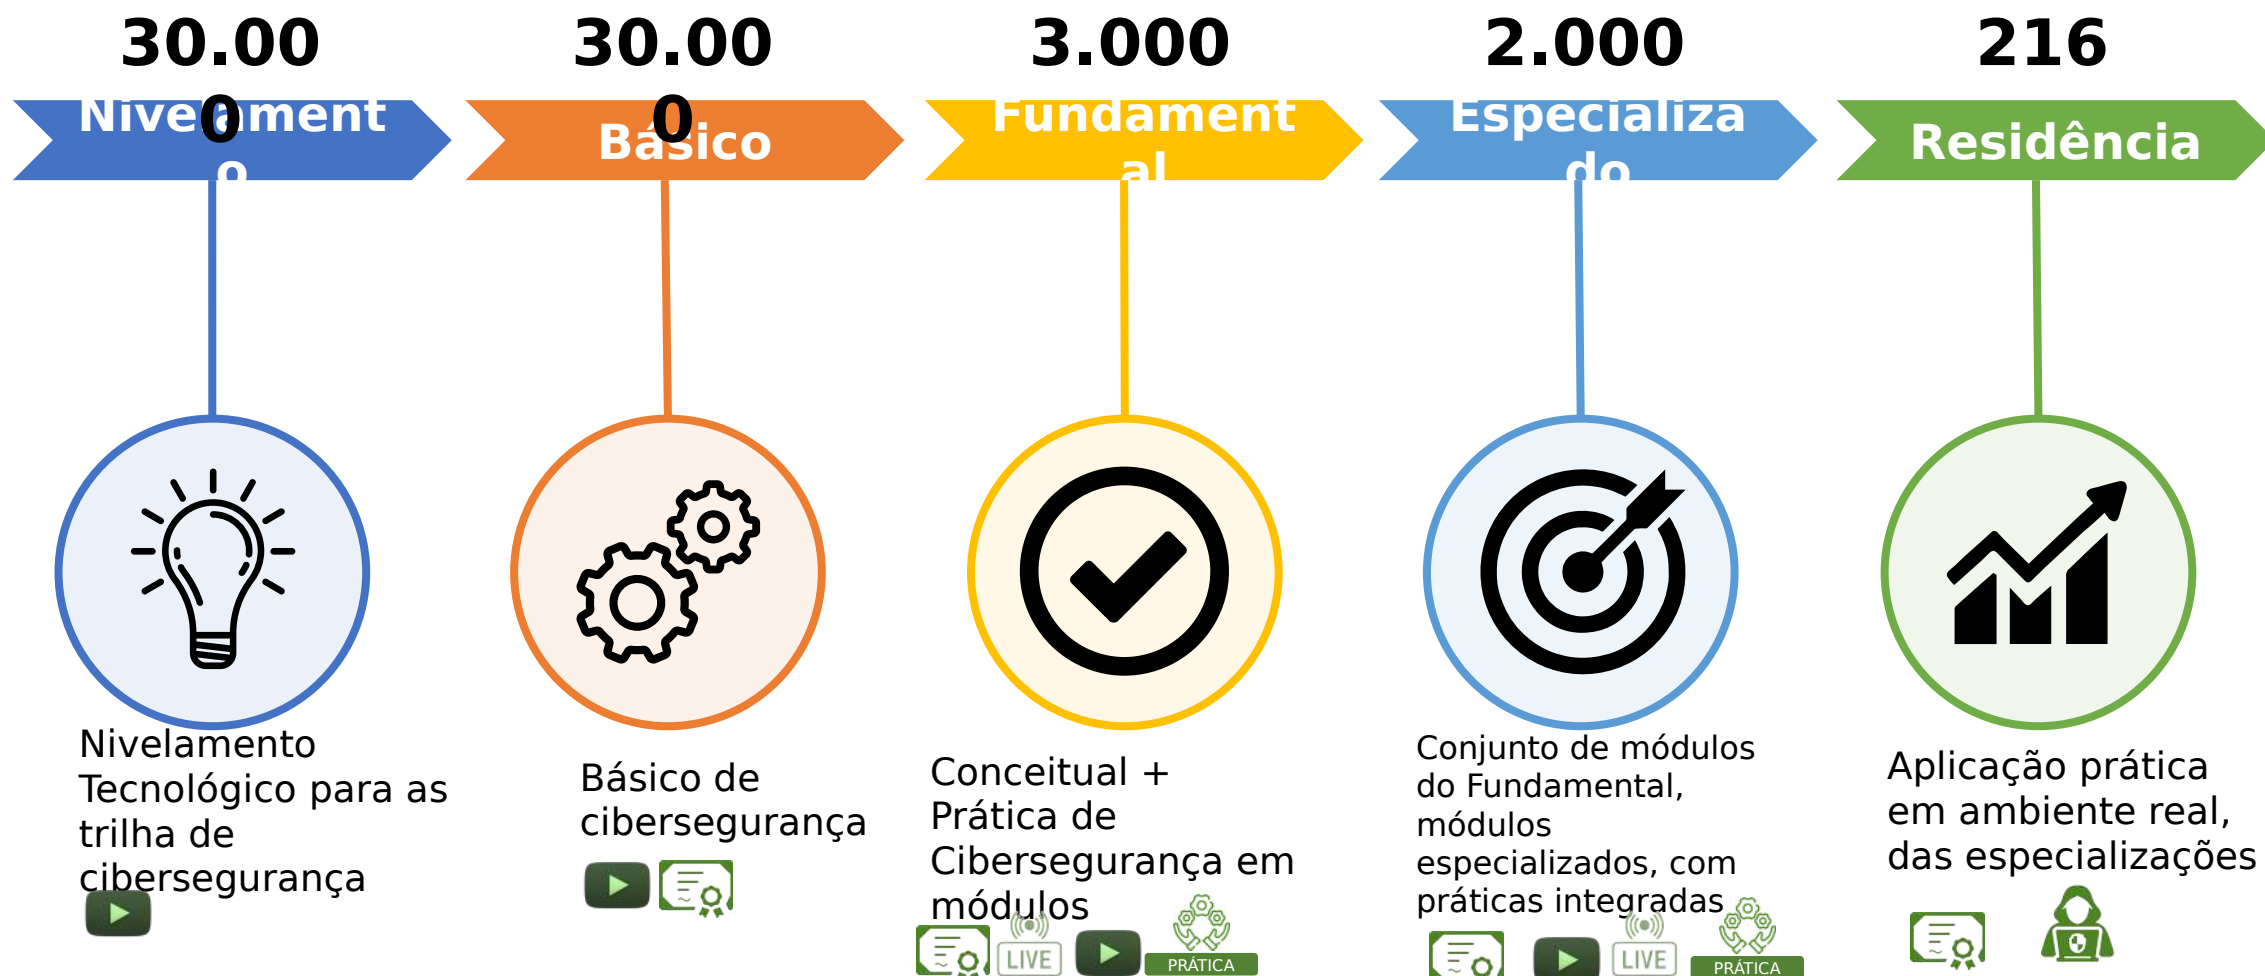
30.000
Nivelamento

30.000
Básico

3.000
Fundamental

2.000
Especializado

216
Residência

Nivelamento Tecnológico para as trilha de cibersegurança

Básico de cibersegurança

Conceitual + Prática de Cibersegurança em módulos

LIVE
PRÁTICA

Conjunto de módulos do Fundamental, módulos especializados, com práticas integradas

LIVE
PRÁTICA

Aplicação prática em ambiente real, das especializações